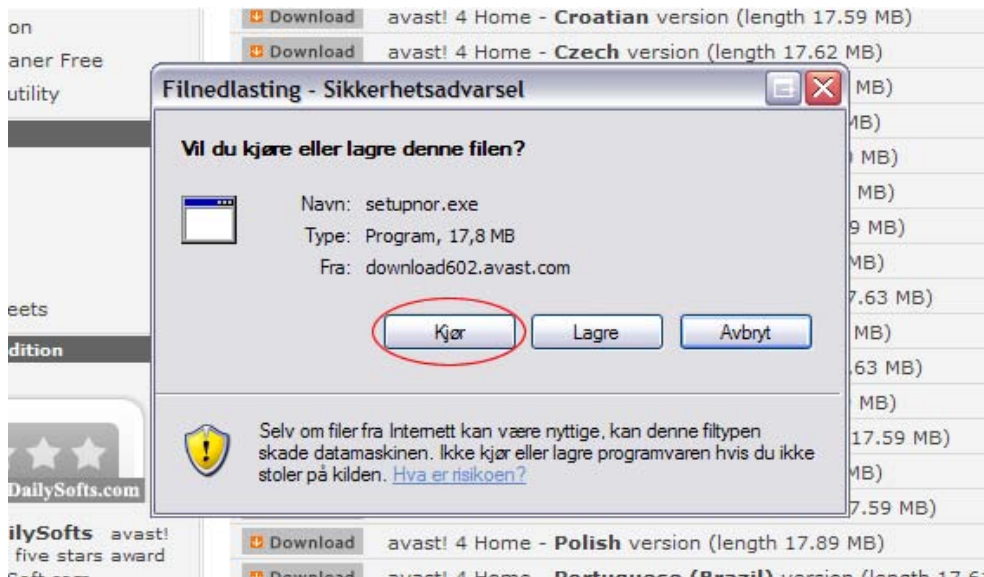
on
aner Free
utility

eets
dition

DailySofts.com
ilySofts avast!
five stars award

Download avast! 4 Home - **Croatian** version (length 17.59 MB)
Download avast! 4 Home - **Czech** version (length 17.62 MB)
MB)
MB)
MB)
MB)
9 MB)
MB)
7.63 MB)
MB)
.63 MB)
MB)
17.59 MB)
MB)
7.59 MB)
Download avast! 4 Home - **Polish** version (length 17.89 MB)
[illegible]

Filnedlasting - Sikkerhetsadvarsel

Vil du kjøre eller lagre denne filen?

Navn: setupnor.exe
Type: Program, 17,8 MB
Fra: download602.avast.com

Kjør Lagre Avbryt

Selv om filer fra Internett kan være nyttige, kan denne filtypen skade datamaskinen. Ikke kjør eller lagre programvaren hvis du ikke stoler på kilden. Hva er risikoen?